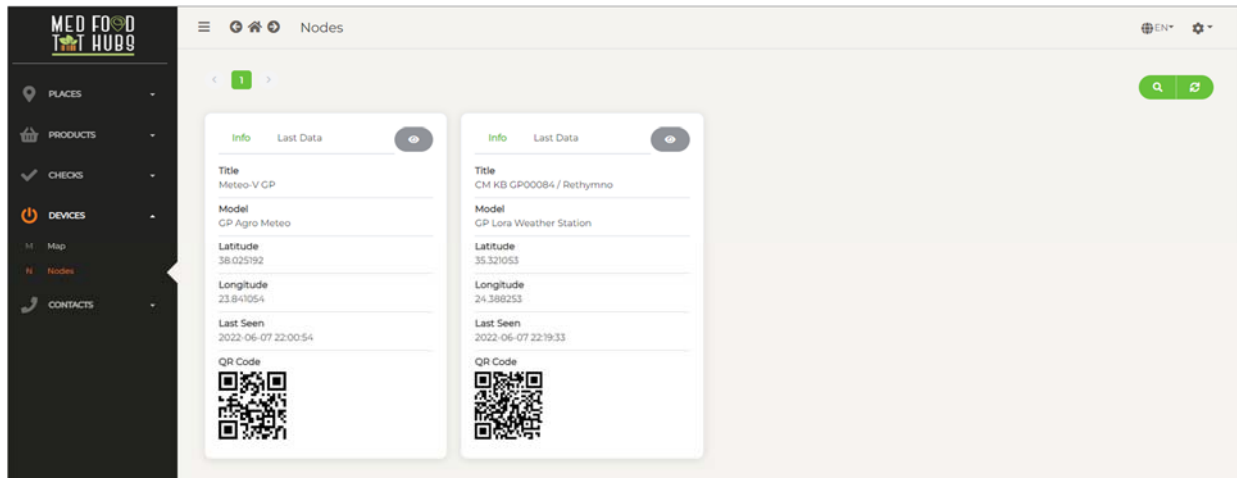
MED FOOD HUBS

PLACES
PRODUCTS
CHECKS
DEVICES
M Map
N Nodes
CONTACTS

Nodes

EN

1

Info Last Data

Title
Meteo-V GP
Model
GP Agro Meteo
Latitude
38.025192
Longitude
23.841054
Last Seen
2022-06-07 22:00:54
QR Code

Info Last Data

Title
CM KB GP00084 / Rethymno
Model
GP Lora Weather Station
Latitude
35.321053
Longitude
24.388253
Last Seen
2022-06-07 22:19:33
QR Code